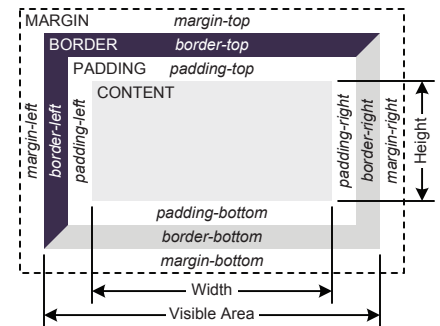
MARGIN margin-top

BORDER border-top

PADDING padding-top

CONTENT

margin-left

border-left

padding-left

padding-right

border-right

margin-right

Height

padding-bottom

border-bottom

margin-bottom

Width

Visible Area